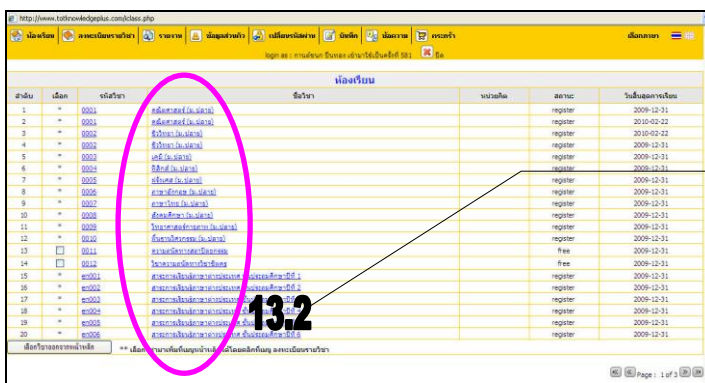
http://www.totknowledgeplus.com/iclass.php

ห้องเรียน | ลงทะเบียนรายวิชา | รายงาน | ข้อมูลส่วนตัว | เปลี่ยนรหัสผ่าน | บันทึก | ข้อความ | ตะกร้า | เลือกภาษา

login as : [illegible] ออก

ห้องเรียน

| ลำดับ | เลือก | รหัสวิชา | ชื่อวิชา | หน่วยกิต | สถานะ | วันสิ้นสุดการเรียน |
|---|---|---|---|---|---|---|
| 1 | * | 0001 | คณิตศาสตร์ (ม.ปลาย) | | register | 2009-12-31 |
| 2 | * | 0001 | คณิตศาสตร์ (ม.ปลาย) | | register | 2010-02-22 |
| 3 | * | 0002 | ชีววิทยา (ม.ปลาย) | | register | 2010-02-22 |
| 4 | * | 0002 | ชีววิทยา (ม.ปลาย) | | register | 2009-12-31 |
| 5 | * | 0003 | เคมี (ม.ปลาย) | | register | 2009-12-31 |
| 6 | * | 0004 | ฟิสิกส์ (ม.ปลาย) | | register | 2009-12-31 |
| 7 | * | 0005 | ภาษาอังกฤษ (ม.ปลาย) | | register | 2009-12-31 |
| 8 | * | 0006 | ภาษาอังกฤษ (ม.ปลาย) | | register | 2009-12-31 |
| 9 | * | 0007 | ภาษาไทย (ม.ปลาย) | | register | 2009-12-31 |
| 10 | * | 0008 | สังคมศึกษา (ม.ปลาย) | | register | 2009-12-31 |
| 11 | * | 0009 | วิทยาศาสตร์ทางกาย (ม.ปลาย) | | register | 2009-12-31 |
| 12 | * | 0010 | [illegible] (ม.ปลาย) | | register | 2009-12-31 |
| 13 | | 0011 | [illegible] | | free | 2009-12-31 |
| 14 | | 0012 | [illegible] | | free | 2009-12-31 |
| 15 | * | en001 | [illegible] ปีที่ 1 | | register | 2009-12-31 |
| 16 | * | en002 | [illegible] ปีที่ 2 | | register | 2009-12-31 |
| 17 | * | en003 | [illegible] | | register | 2009-12-31 |
| 18 | * | en004 | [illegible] | | register | 2009-12-31 |
| 19 | * | en005 | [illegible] | | register | 2009-12-31 |
| 20 | * | en006 | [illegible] ปีที่ 6 | | register | 2009-12-31 |

เลือกวิชาออกจากหน้าหลัก | ** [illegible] ลงทะเบียนรายวิชา

13.2

Page : 1 of 3